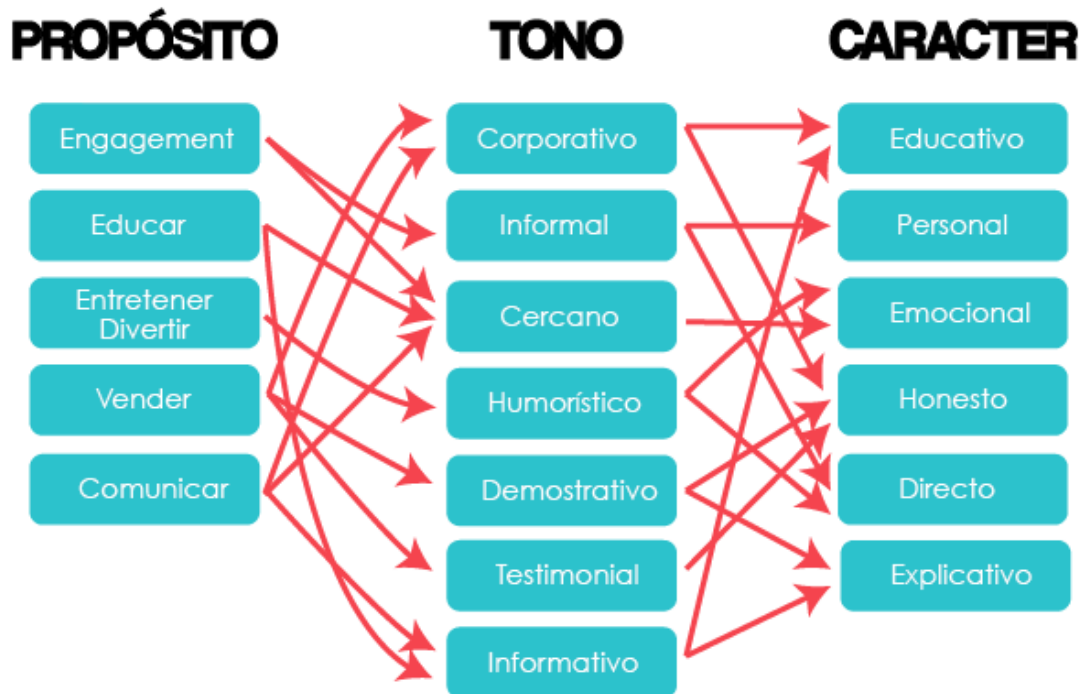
PROPÓSITO

TONO

CARACTER

Engagement

Educar

Entretener Divertir

Vender

Comunicar

Corporativo

Informal

Cercano

Humorístico

Demostrativo

Testimonial

Informativo

Educativo

Personal

Emocional

Honesto

Directo

Explicativo